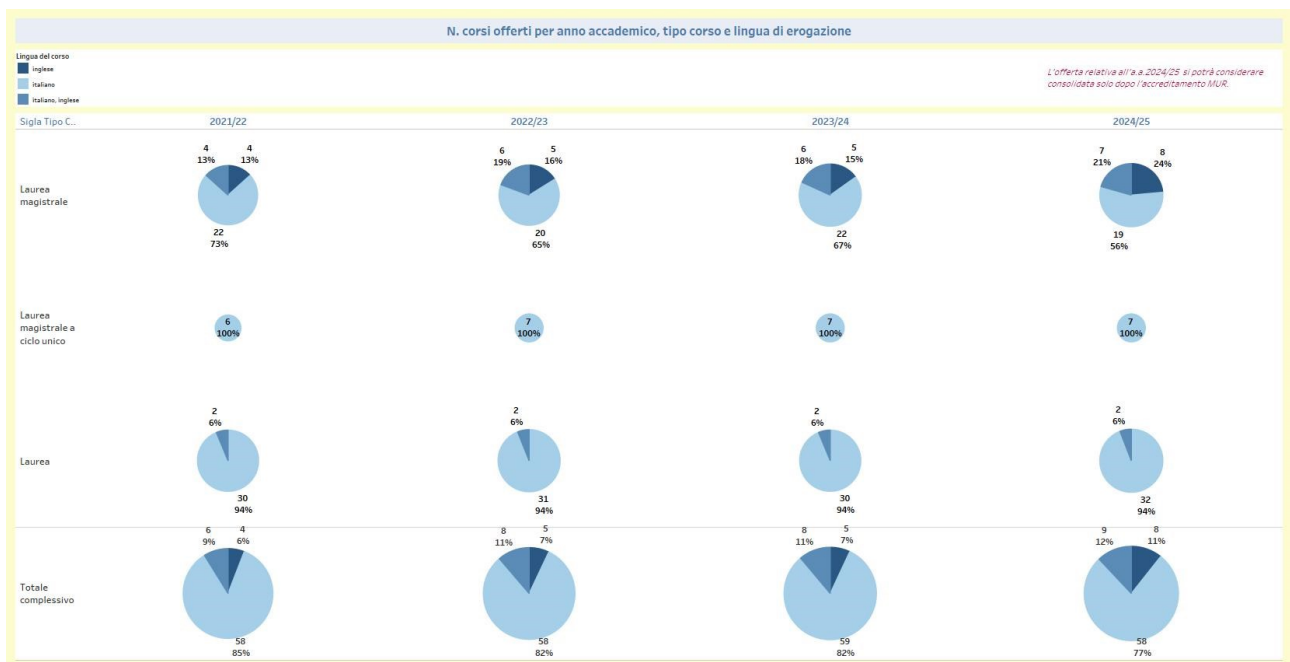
N. corsi offerti per anno accademico, tipo corso e lingua di erogazione

Lingua del corso
inglese
italiano
italiano, inglese

L'offerta relativa all'a.a 2024/25 si potrà considerare consolidata solo dopo l'accreditamento MUR.

| Sigla Tipo C... | 2021/22 | 2022/23 | 2023/24 | 2024/25 |
|---|---|---|---|---|
| Laurea magistrale | 4 13%, 4 13%, 22 73% | 6 19%, 5 16%, 20 65% | 6 18%, 5 15%, 22 67% | 7 21%, 8 24%, 19 56% |
| Laurea magistrale a ciclo unico | 6 100% | 7 100% | 7 100% | 7 100% |
| Laurea | 2 6%, 30 94% | 2 6%, 31 94% | 2 6%, 30 94% | 2 6%, 32 94% |
| Totale complessivo | 6 9%, 4 6%, 58 85% | 8 11%, 5 7%, 58 82% | 8 11%, 5 7%, 59 82% | 9 12%, 8 11%, 58 77% |